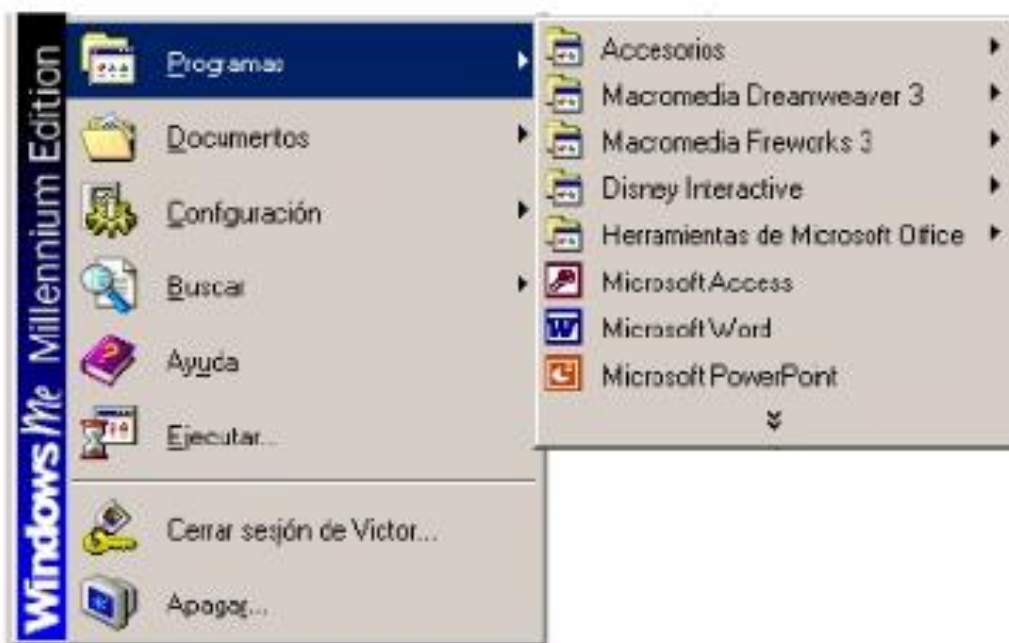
Windows Me Millennium Edition

Programas

Documentos

Configuración

Buscar

Ayuda

Ejecutar...

Cerrar sesión de Victor...

Apagar...

Accesorios

Macromedia Dreamweaver 3

Macromedia Fireworks 3

Disney Interactive

Herramientas de Microsoft Office

Microsoft Access

Microsoft Word

Microsoft PowerPoint